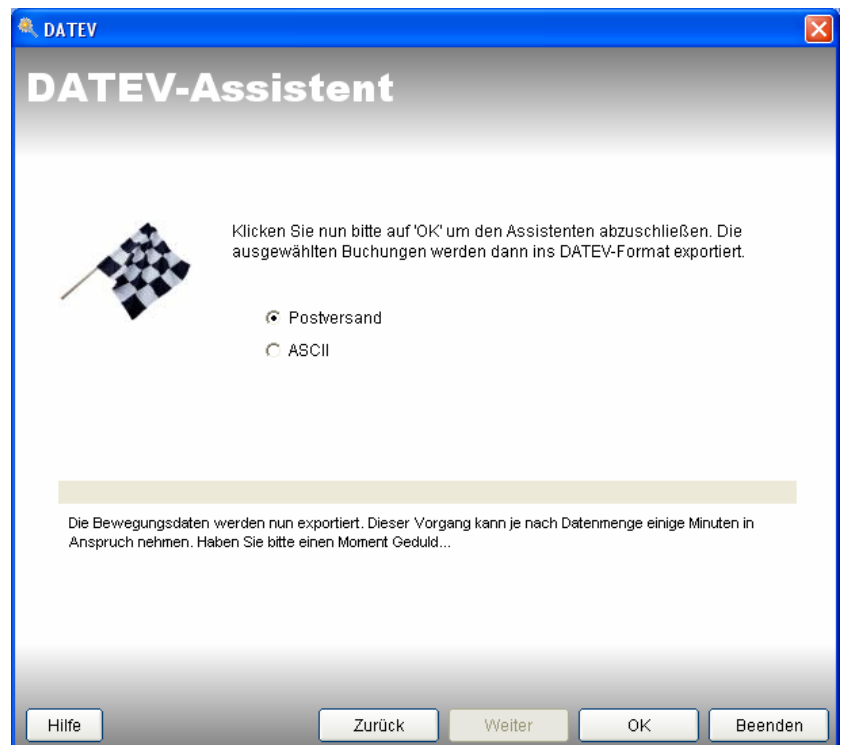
DATEV

DATEV-Assistent

Klicken Sie nun bitte auf 'OK' um den Assistenten abzuschließen. Die ausgewählten Buchungen werden dann ins DATEV-Format exportiert.

Postversand

ASCII

Die Bewegungsdaten werden nun exportiert. Dieser Vorgang kann je nach Datenmenge einige Minuten in Anspruch nehmen. Haben Sie bitte einen Moment Geduld...

Hilfe

Zurück

Weiter

OK

Beenden